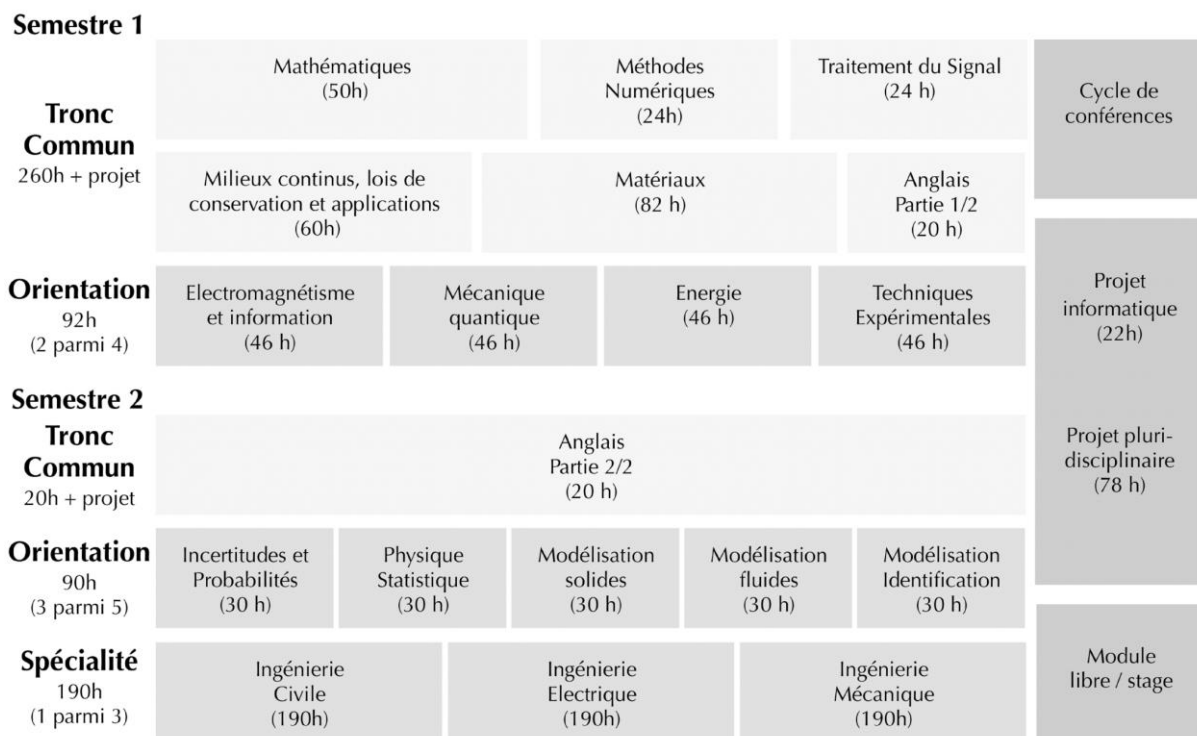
Semestre 1

Tronc Commun
260h + projet

Mathématiques
(50h)

Méthodes Numériques
(24h)

Traitement du Signal
(24 h)

Cycle de conférences

Milieux continus, lois de conservation et applications
(60h)

Matériaux
(82 h)

Anglais
Partie 1/2
(20 h)

Orientation
92h
(2 parmi 4)

Electromagnétisme et information
(46 h)

Mécanique quantique
(46 h)

Energie
(46 h)

Techniques Expérimentales
(46 h)

Projet informatique
(22h)

Semestre 2

Tronc Commun
20h + projet

Anglais
Partie 2/2
(20 h)

Projet pluridisciplinaire
(78 h)

Orientation
90h
(3 parmi 5)

Incertitudes et Probabilités
(30 h)

Physique Statistique
(30 h)

Modélisation solides
(30 h)

Modélisation fluides
(30 h)

Modélisation Identification
(30 h)

Spécialité
190h
(1 parmi 3)

Ingénierie Civile
(190h)

Ingénierie Electrique
(190h)

Ingénierie Mécanique
(190h)

Module libre / stage